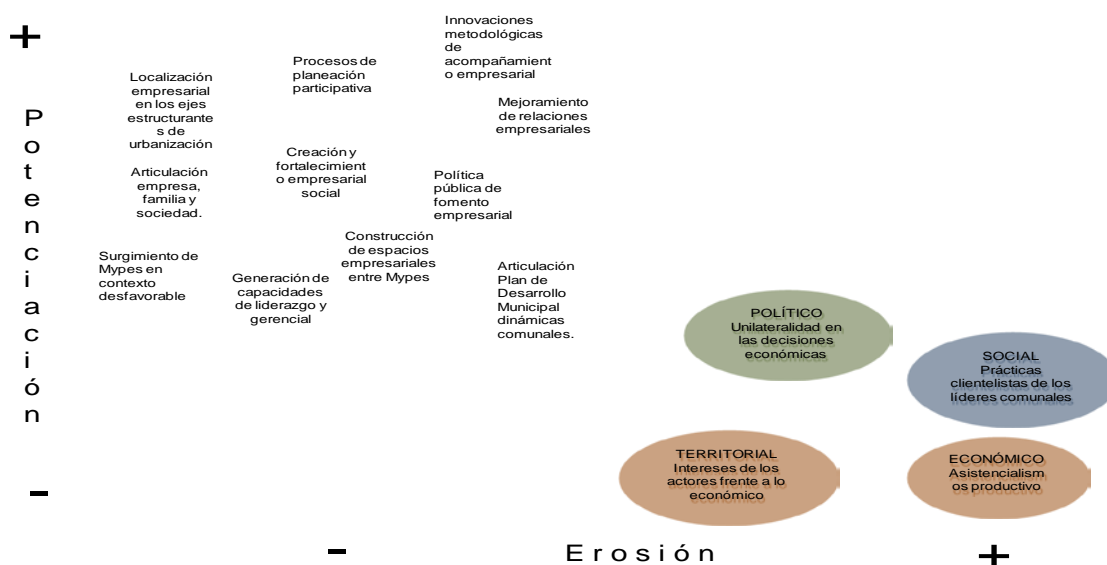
+

Potenciación

-

Localización empresarial en los ejes estructurantes de urbanización

Articulación empresa, familia y sociedad.

Surgimiento de Mypes en contexto desfavorable

Procesos de planeación participativa

Creación y fortalecimiento empresarial social

Generación de capacidades de liderazgo y gerencial

Construcción de espacios empresariales entre Mypes

Innovaciones metodológicas de acompañamiento empresarial

Mejoramiento de relaciones empresariales

Política pública de fomento empresarial

Articulación Plan de Desarrollo Municipal dinámicas comunales.

POLÍTICO
Unilateralidad en las decisiones económicas

SOCIAL
Prácticas clientelistas de los líderes comunales

TERRITORIAL
Intereses de los actores frente a lo económico

ECONÓMICO
Asistencialismos productivo

-

Erosión

+